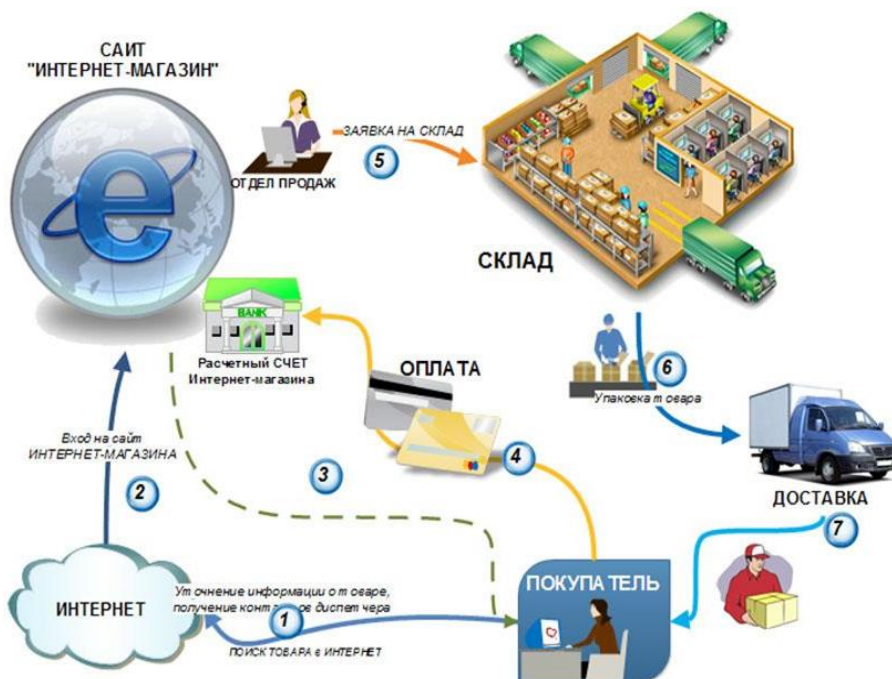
САЙТ "ИНТЕРНЕТ-МАГАЗИН"

ЗАЯВКА НА СКЛАД

5

ОТДЕЛ ПРОДАЖ

СКЛАД

BANK

Расчетный СЧЕТ Интернет-магазина

ОПЛАТА

6

Упаковка т овара

Вход на сайт ИНТЕРНЕТ-МАГАЗИНА

2

3

4

ДОСТАВКА

7

ИНТЕРНЕТ

Ут очнение информации о т оваре, получение конт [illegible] диспет чера

1

ПОИСК ТОВАРА в ИНТЕРНЕТ

ПОКУПА ТЕЛЬ